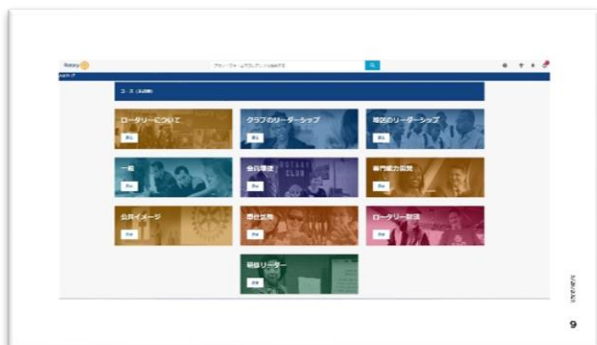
Rotary

プラットフォームでカタログ（...）を検索する

コース（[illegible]）

ロータリーについて

表示

クラブのリーダーシップ

表示

地区のリーダーシップ

表示

一般

表示

会員増強

表示

専門能力開発

表示

公共イメージ

表示

奉仕活動

表示

ロータリー財団

表示

新世代リーダー

表示

9